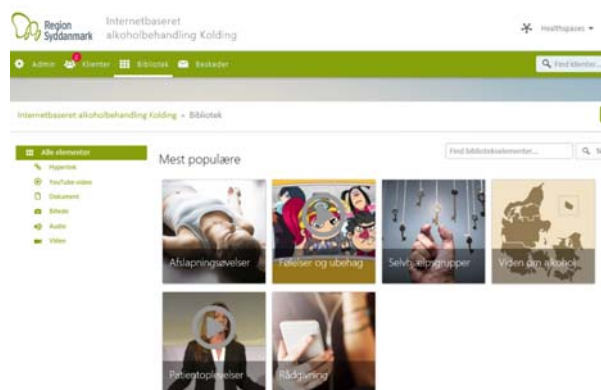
Region Syddanmark

Internetbaseret alkoholbehandling Kolding

Healthspaces

Admin
Klienter
Bibliotek
Beskeder

Find klienter...

Internetbaseret alkoholbehandling Kolding » Bibliotek

Alle elementer
Hyperlink
YouTube-video
Dokument
Billede
Audio
Video

Mest populære

Find biblioteksselementer...

Afslapningsøvelser
Følelser og ubehag
Selvhjælpsgrupper
Viden om alkohol
Patientoplevelser
Rådgivning